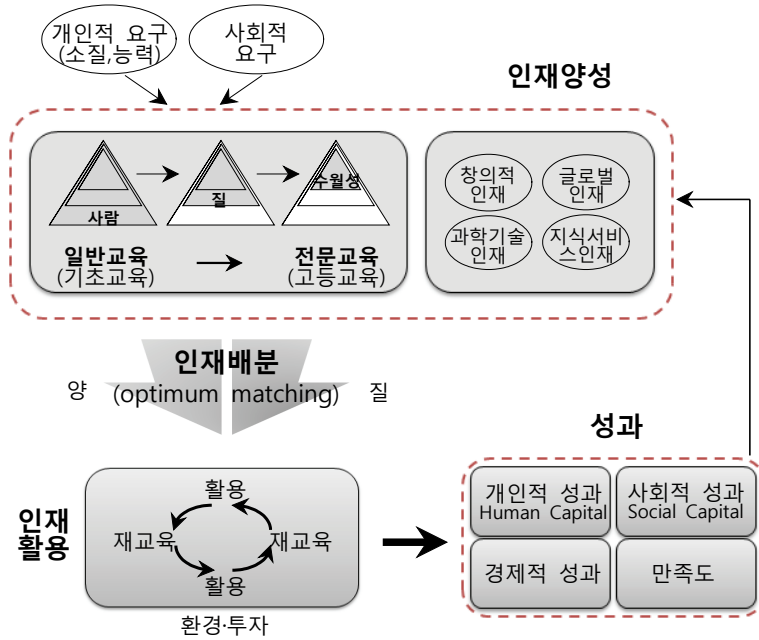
개인적 요구
(소질,능력)

사회적
요구

인재양성

사람

질

수월성

일반교육
(기초교육)

전문교육
(고등교육)

창의적
인재

글로벌
인재

과학기술
인재

지식서비
스인재

인재배분
(optimum matching)

양

질

성과

인재
활용

활용

재교육

재교육

활용

환경·투자

개인적 성과
Human Capital

사회적 성과
Social Capital

경제적 성과

만족도